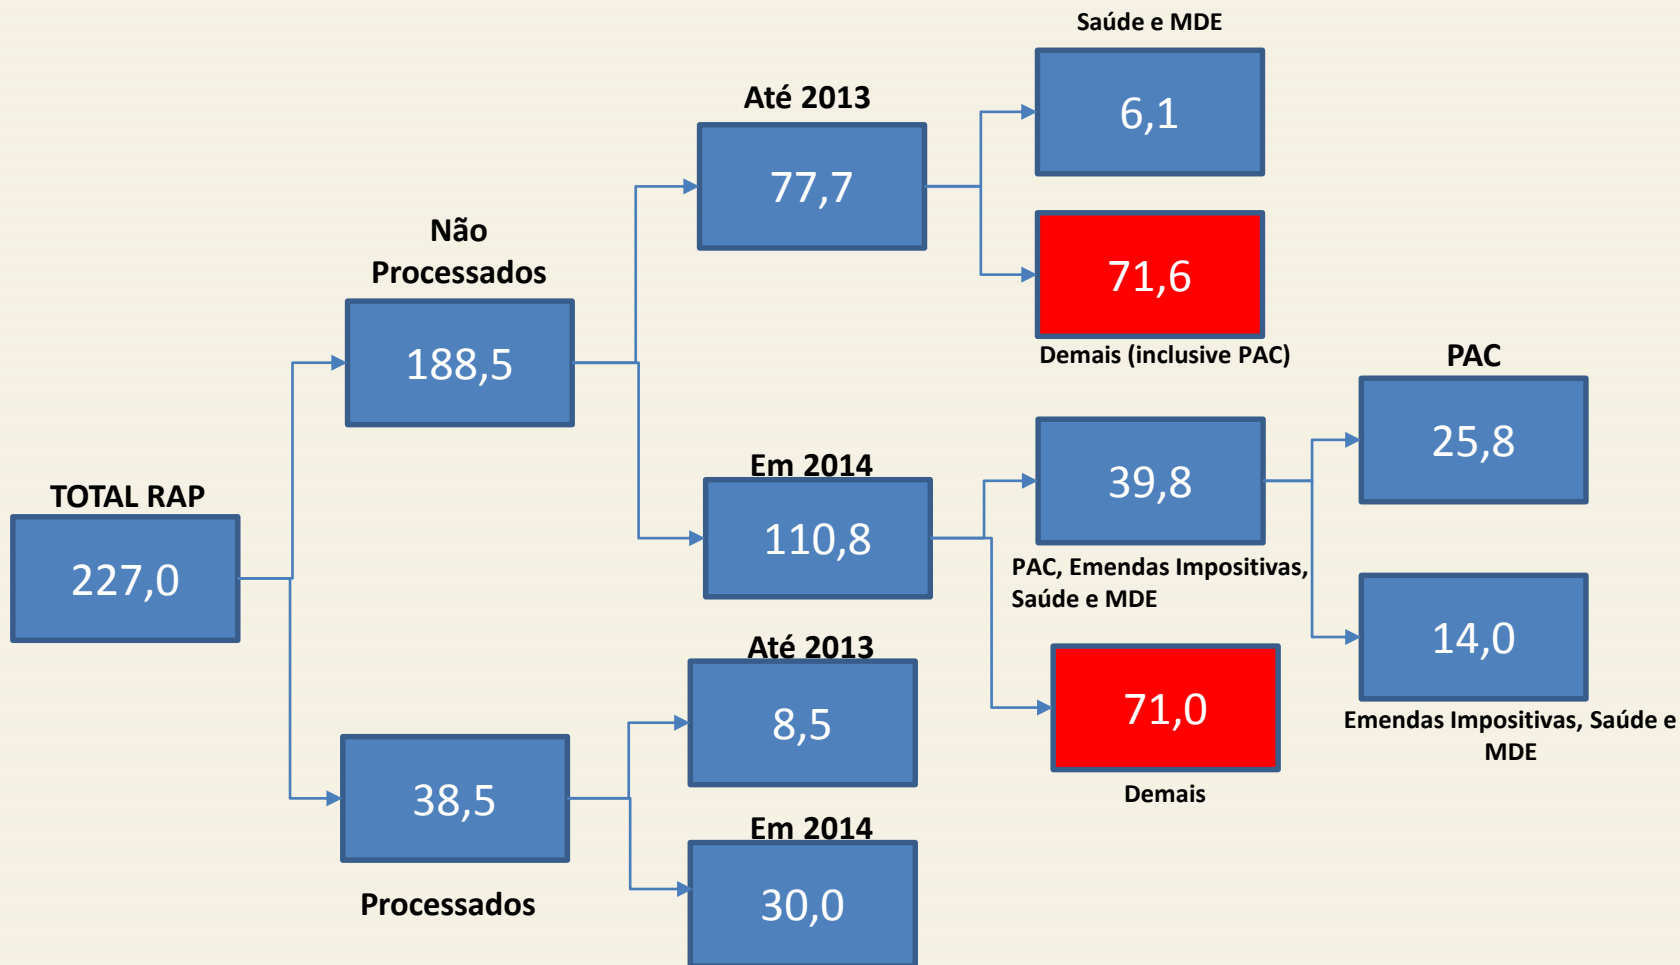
TOTAL RAP
227,0

Não Processados
188,5

Processados
38,5

Até 2013
77,7

Em 2014
110,8

Até 2013
8,5

Em 2014
30,0

Saúde e MDE
6,1

71,6
Demais (inclusive PAC)

39,8
PAC, Emendas Impositivas, Saúde e MDE

71,0
Demais

PAC
25,8

14,0
Emendas Impositivas, Saúde e MDE